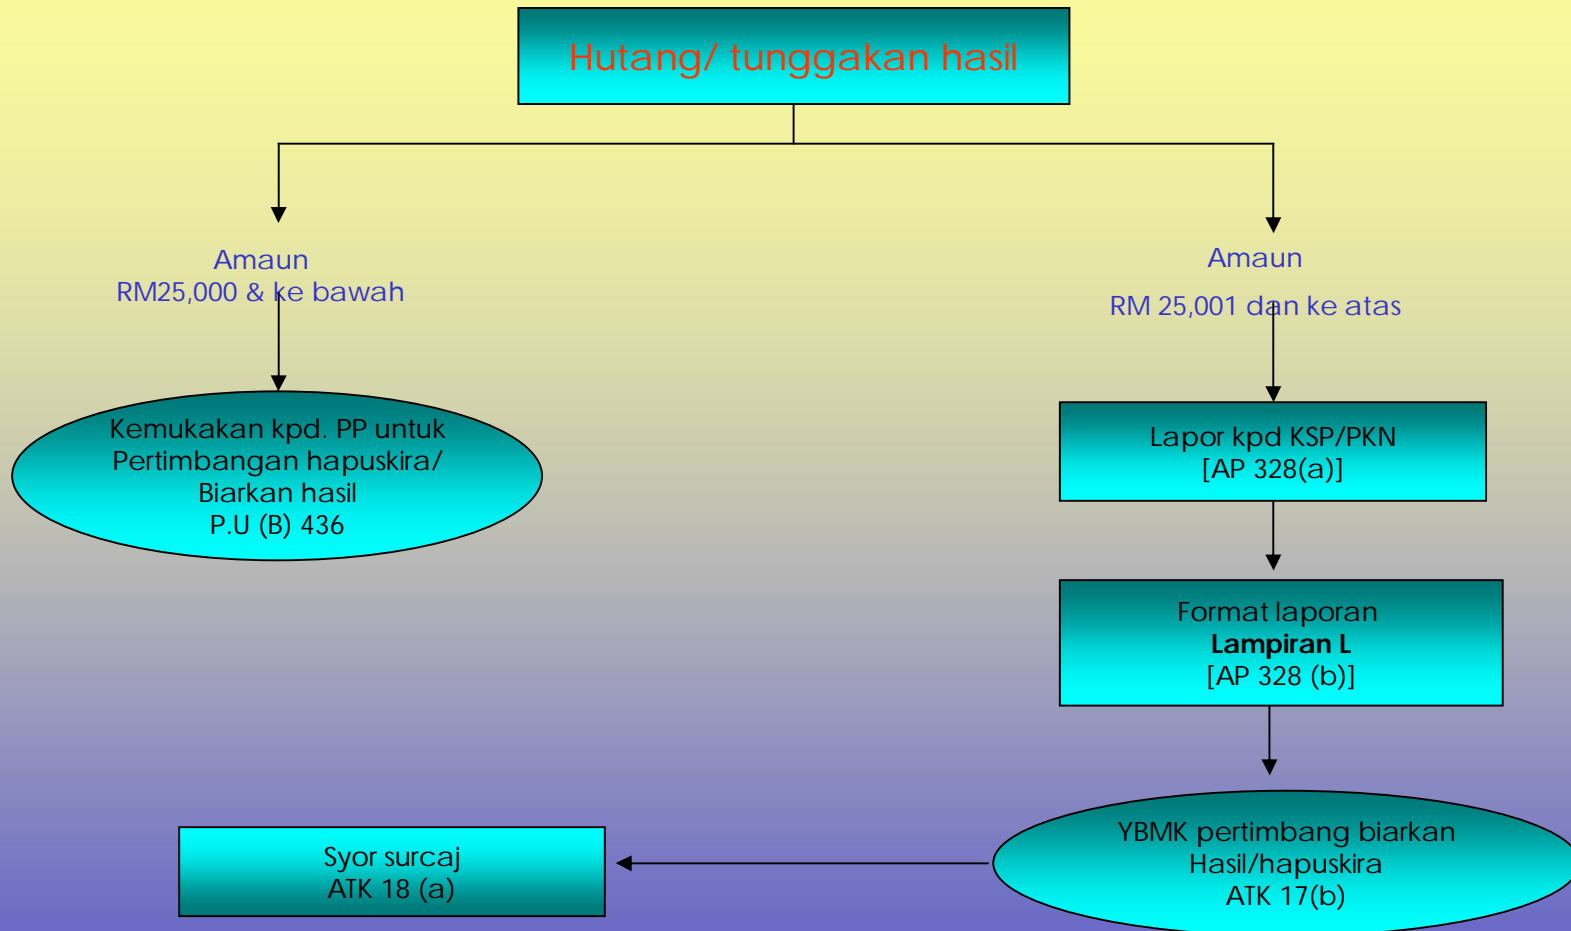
Hutang/ tunggakan hasil

Amaun
RM25,000 & ke bawah

Amaun
RM 25,001 dan ke atas

Kemukakan kpd. PP untuk
Pertimbangan hapuskira/
Biarkan hasil
P.U (B) 436

Lapor kpd KSP/PKN
[AP 328(a)]

Format laporan
**Lampiran L**
[AP 328 (b)]

YBMK pertimbang biarkan
Hasil/hapuskira
ATK 17(b)

Syor surcaj
ATK 18 (a)